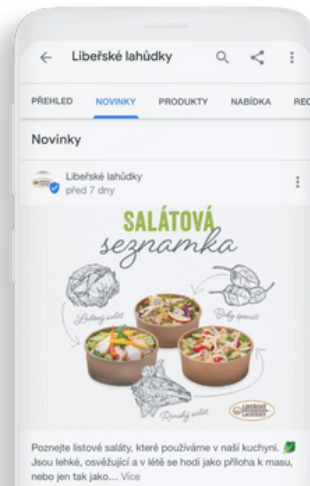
Libeřské lahůdky

PŘEHLED NOVINKY PRODUKTY NABÍDKA REC

Novinky

Libeřské lahůdky
před 7 dny

SALÁTOVÁ seznamka

Ledový salát

Baby špenát

Římský salát

LIBEŘSKÉ LAHŮDKY

Poznejte listové saláty, které používáme v naší kuchyni. Jsou lehké, osvěžující a v létě se hodí jako příloha k masu, nebo jen tak jako… Více